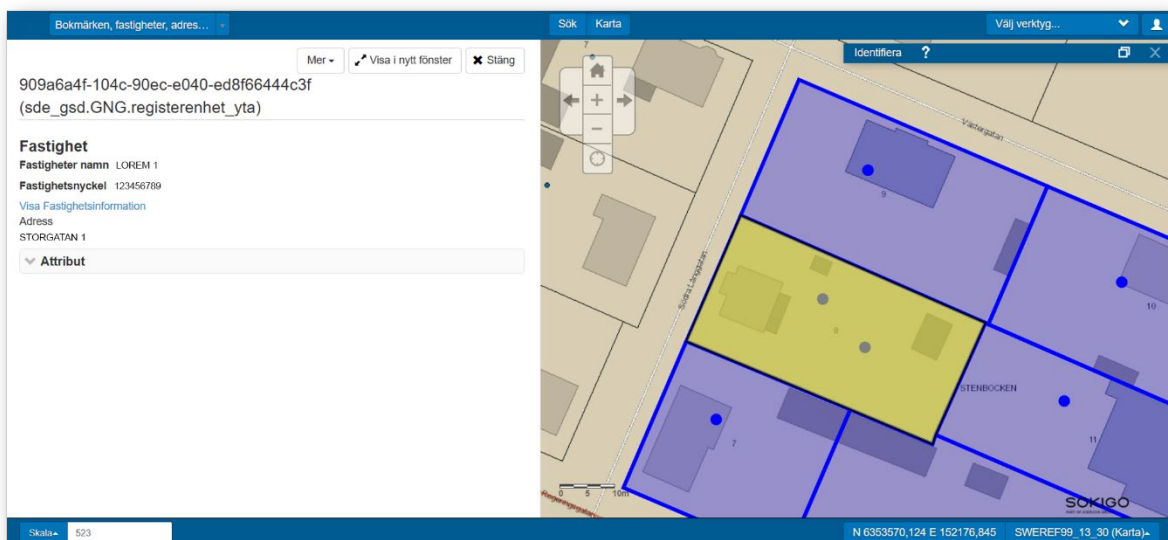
Bokmärken, fastigheter, adres...

Sök Karta

Välj verktyg...

Mer Visa i nytt fönster Stäng

909a6a4f-104c-90ec-e040-ed8f66444c3f (sde_gsd.GNG.registerenhet_yta)

Fastighet

Fastigheter namn LOREM 1

Fastighetsnyckel 123456789

Visa Fastighetsinformation

Adress

STORGATAN 1

Attribut

Identifiera ?

7

Västergatan

9

Södra Långgatan

8

10

STENBOCKEN

7

11

0 5 10m

SOKIGO

Skala 523

N 6353570,124 E 152176,845 SWEREF99_13_30 (Karta)